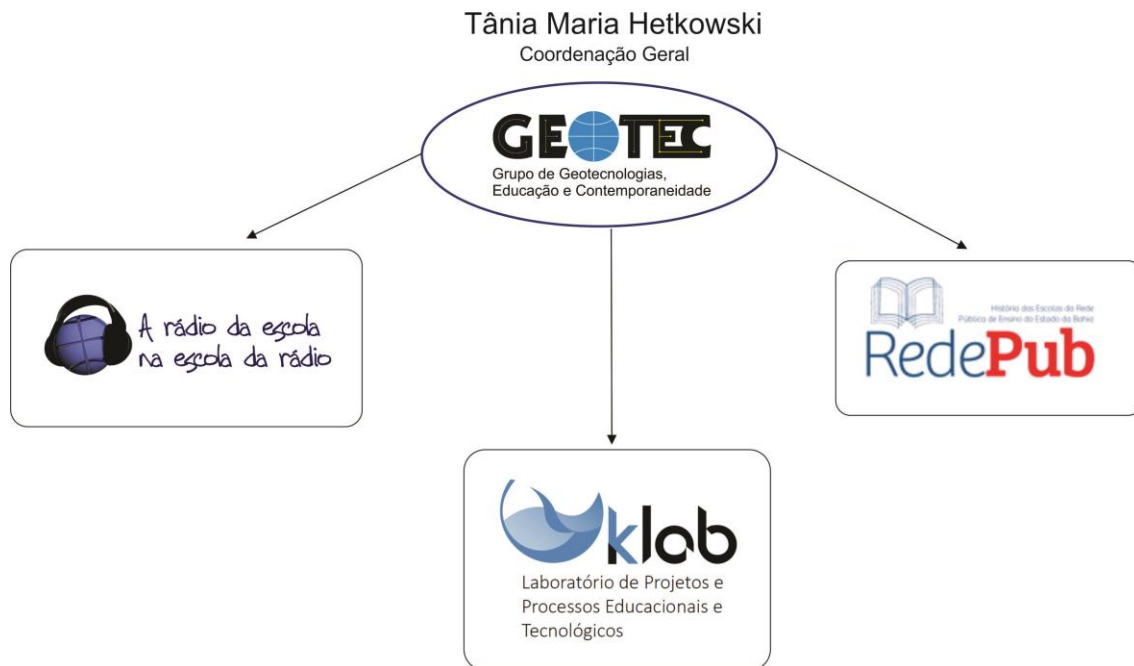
Tânia Maria Hetkowski
Coordenação Geral

GEOTEC
Grupo de Geotecnologias, Educação e Contemporaneidade

A rádio da escola na escola da rádio

História das Escolas da Rede Pública de Ensino do Estado da Bahia
RedePub

klab
Laboratório de Projetos e Processos Educacionais e Tecnológicos